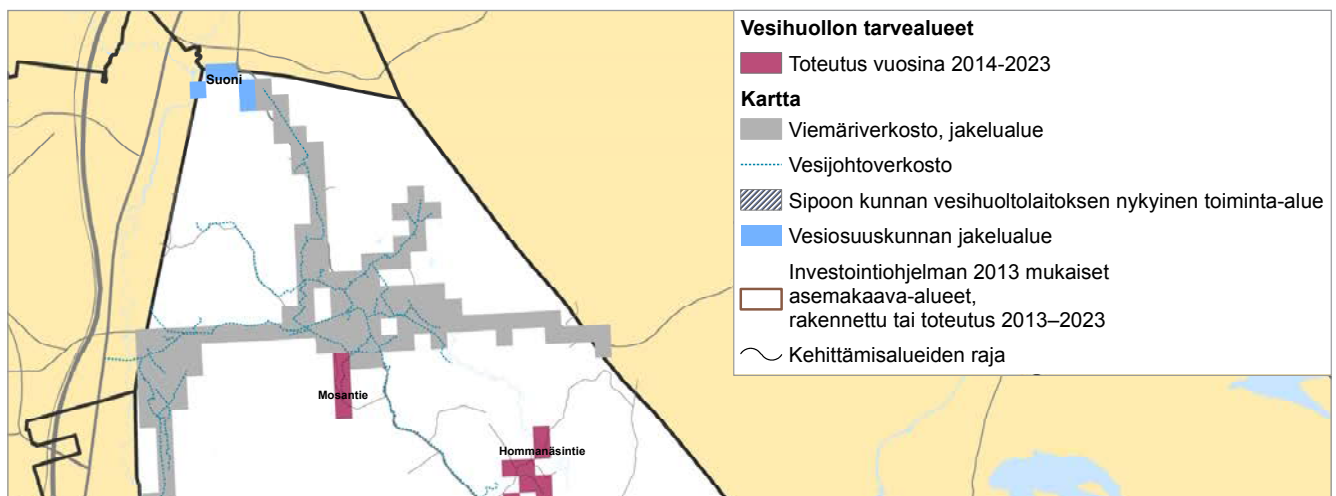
Suoni

Mosantie

Hommanäsintie

Vesihuollon tarvealueet

Toteutus vuosina 2014-2023

Kartta

Viemäriverkosto, jakelualue

Vesijohtoverkosto

Sipoon kunnan vesihuoltolaitoksen nykyinen toiminta-alue

Vesiosuuskunnan jakelualue

Investointiohjelman 2013 mukaiset asemakaava-alueet, rakennettu tai toteutus 2013–2023

Kehittämisalueiden raja